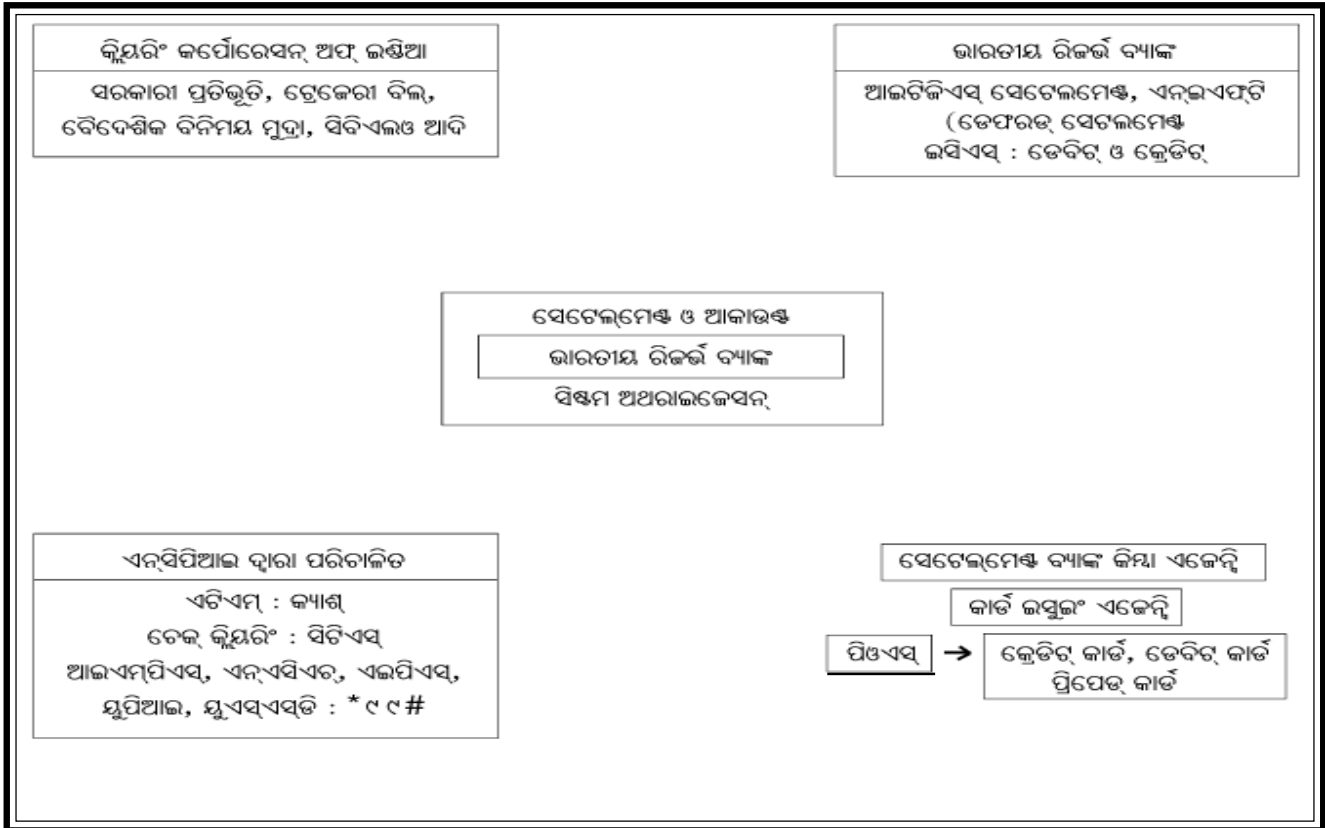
କ୍ଲିୟରିଂ କର୍ପୋରେସନ୍ ଅଫ୍ ଇଣ୍ଡିଆ

ସରକାରୀ ପ୍ରତିଭୂତି, ଟ୍ରେଜେରୀ ବିଲ୍, ବୈଦେଶିକ ବିନିମୟ ମୁଦ୍ରା, ସିବିଏଲଓ ଆଦି

ଭାରତୀୟ ରିଜର୍ଭ ବ୍ୟାଙ୍କ

ଆଇଟିଜିଏସ୍ ସେଟେଲମେଣ୍ଟ, ଏନ୍ଇଏଫ୍ଟି (ଡେଫରଡ୍ ସେଟଲମେଣ୍ଟ ଇସିଏସ୍ : ଡେବିଟ୍ ଓ କ୍ରେଡିଟ୍

ସେଟେଲ୍ମେଣ୍ଟ ଓ ଆକାଉଣ୍ଟ

ଭାରତୀୟ ରିଜର୍ଭ ବ୍ୟାଙ୍କ

ସିଷ୍ଟମ ଅଥରାଇଜେସନ୍

ଏନ୍‌ସିପିଆଇ ଦ୍ୱାରା ପରିଚାଳିତ

ଏଟିଏମ୍ : କ୍ୟାଶ୍
ଚେକ୍ କ୍ଲିୟରିଂ : ସିଟିଏସ୍
ଆଇଏମ୍‌ପିଏସ୍, ଏନ୍‌ଏସିଏଚ୍, ଏଇପିଏସ୍, ୟୁପିଆଇ, ୟୁଏସ୍‌ଏସ୍‌ଡି : *୯୯#

ସେଟେଲ୍ମେଣ୍ଟ ବ୍ୟାଙ୍କ କିମ୍ବା ଏଜେନ୍ସି

କାର୍ଡ ଇସୁଇଂ ଏଜେନ୍ସି

ପିଓଏସ୍ → କ୍ରେଡିଟ୍ କାର୍ଡ, ଡେବିଟ୍ କାର୍ଡ ପ୍ରିପେଡ୍ କାର୍ଡ